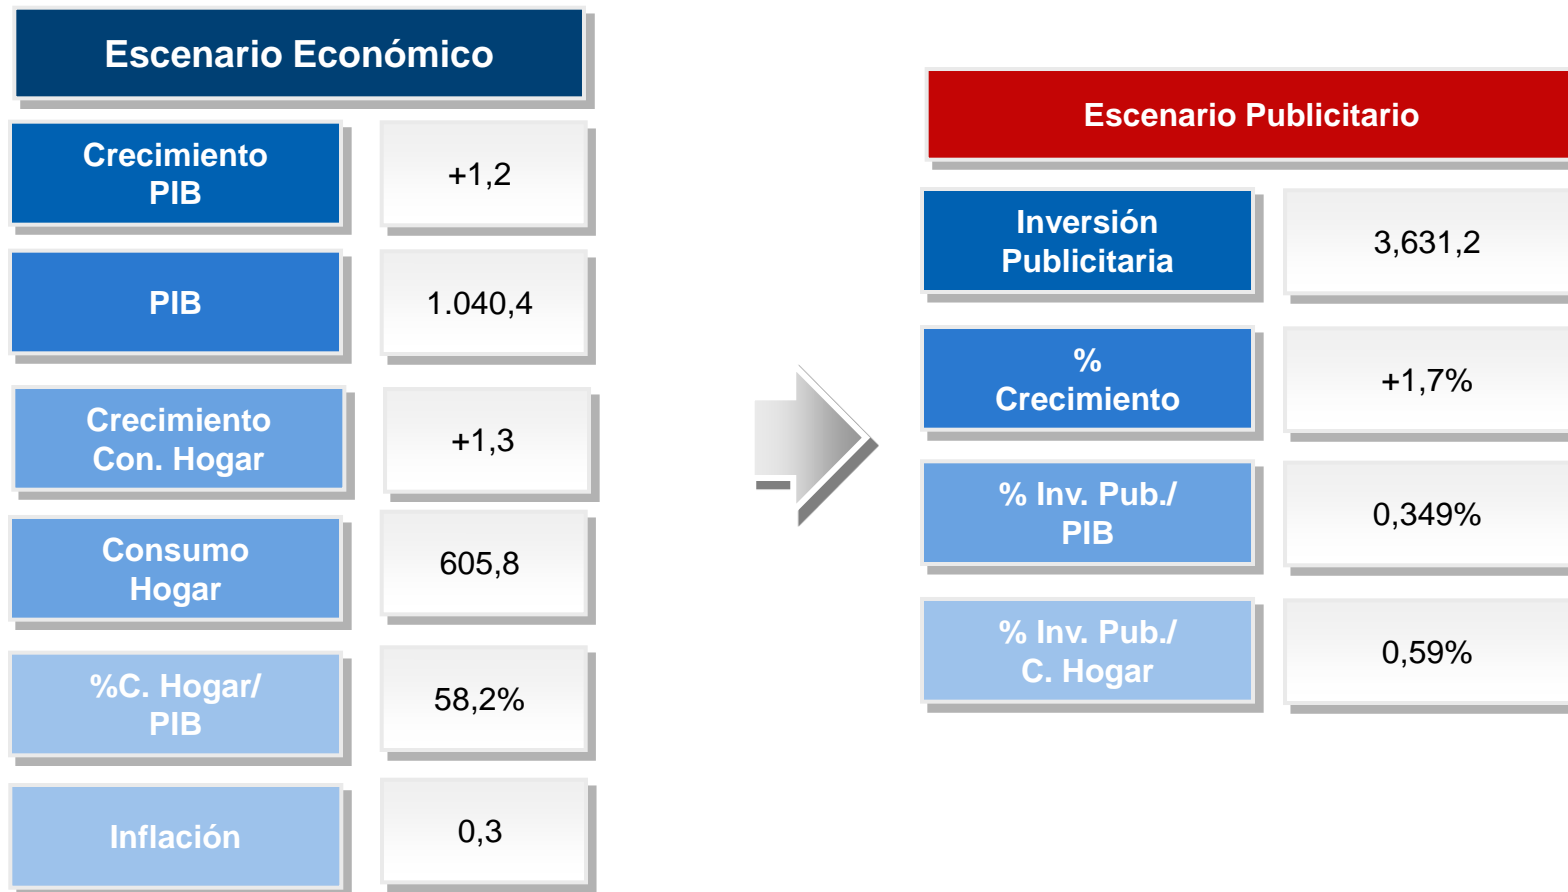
Escenario Económico

| | |
|---|---|
| Crecimiento PIB | +1,2 |
| PIB | 1.040,4 |
| Crecimiento Con. Hogar | +1,3 |
| Consumo Hogar | 605,8 |
| %C. Hogar/ PIB | 58,2% |
| Inflación | 0,3 |

Escenario Publicitario

| | |
|---|---|
| Inversión Publicitaria | 3,631,2 |
| % Crecimiento | +1,7% |
| % Inv. Pub./ PIB | 0,349% |
| % Inv. Pub./ C. Hogar | 0,59% |